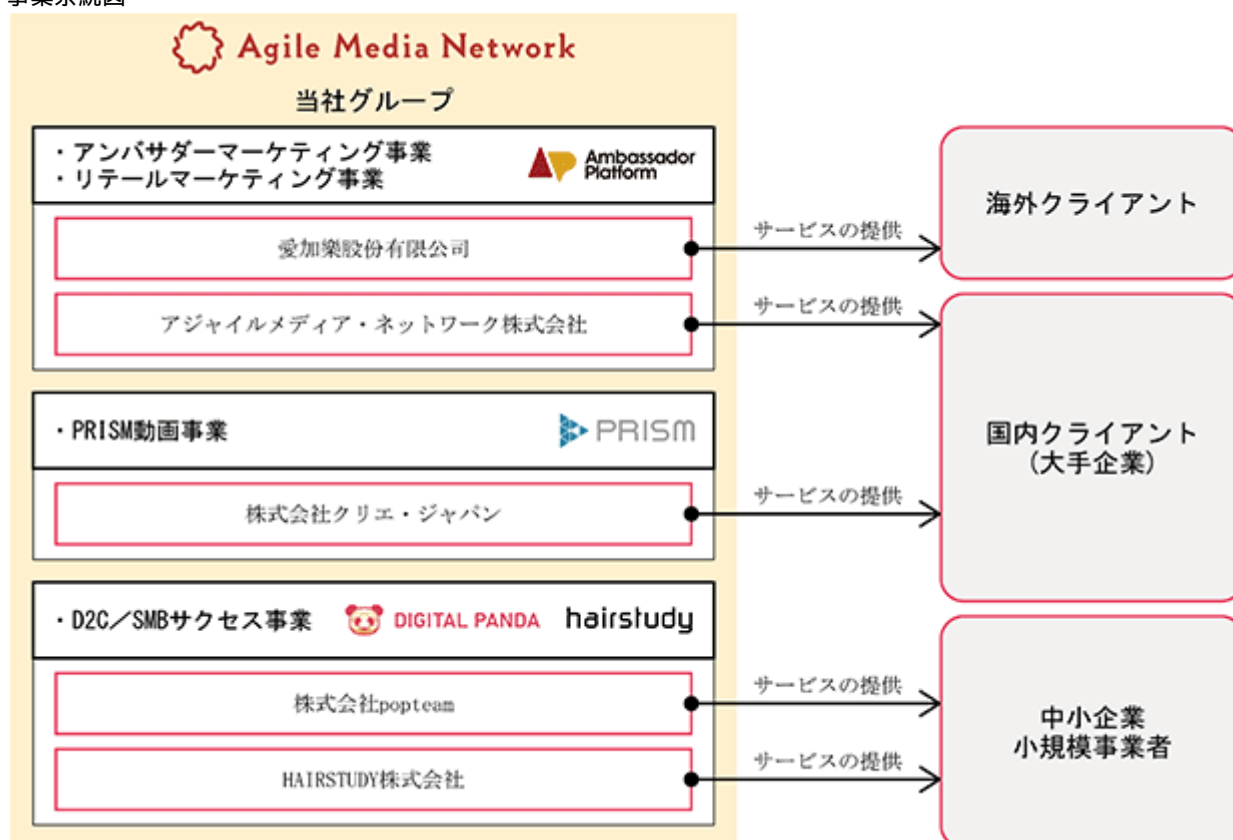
事業系統図

Agile Media Network

当社グループ

・アンバサダーマーケティング事業
・リテールマーケティング事業

Ambassador Platform

愛加樂股份有限公司

アジャイルメディア・ネットワーク株式会社

・PRISM動画事業

PRISM

株式会社クリエ・ジャパン

・D2C／SMBサクセス事業

DIGITAL PANDA

hairstudy

株式会社popteam

HAIRSTUDY株式会社

サービスの提供

サービスの提供

サービスの提供

サービスの提供

サービスの提供

海外クライアント

国内クライアント
(大手企業)

中小企業
小規模事業者